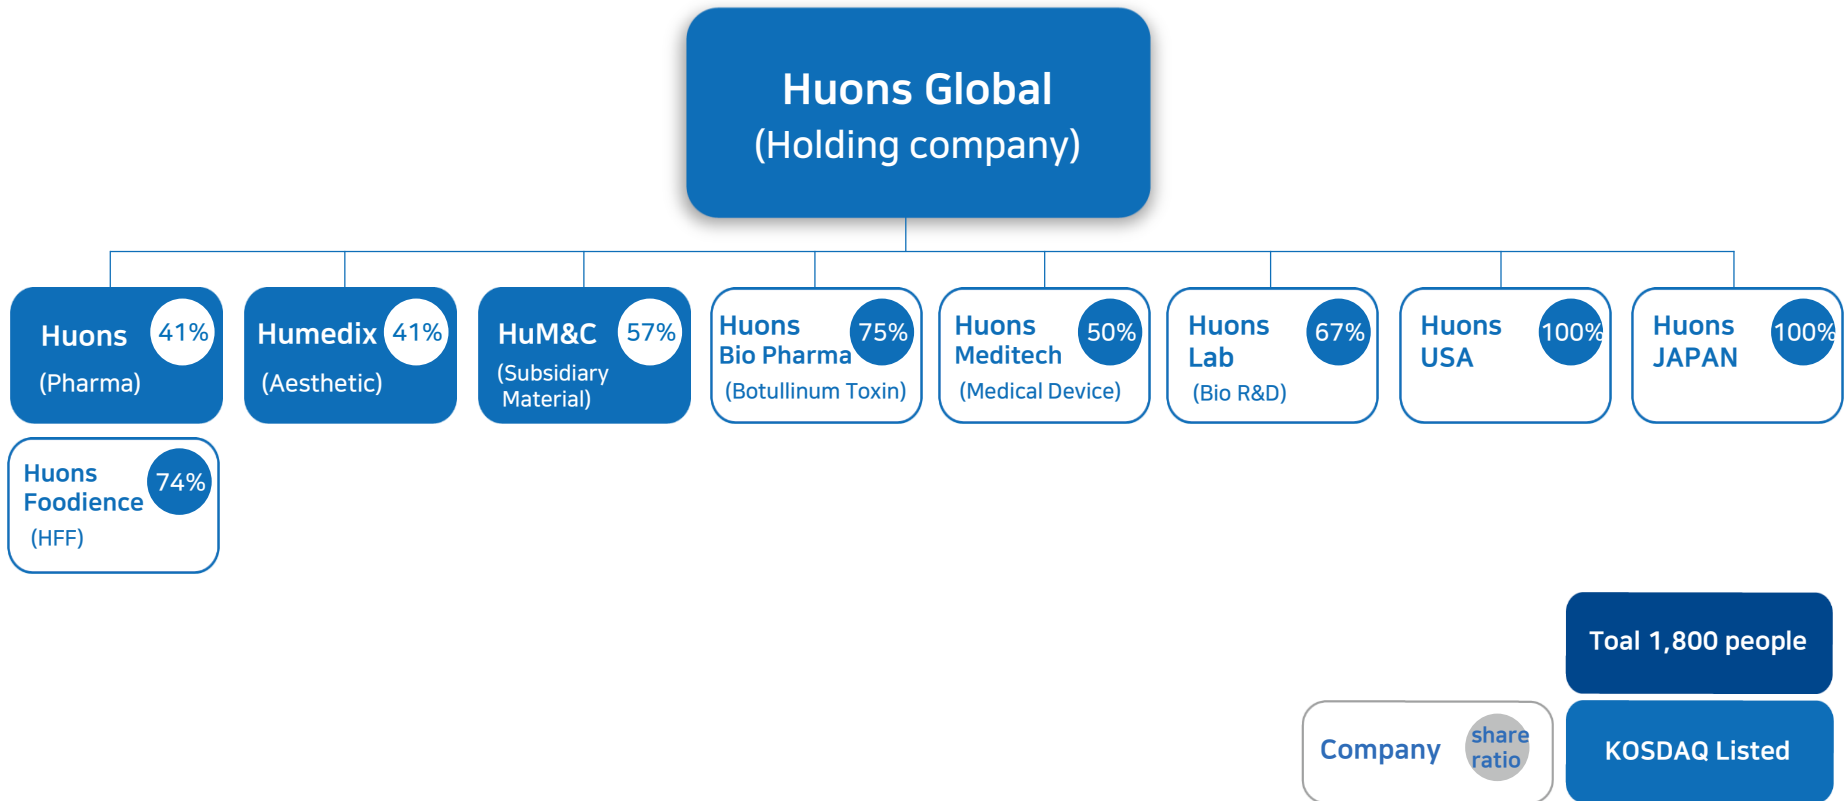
Huons Global
(Holding company)

Huons 41%
(Pharma)

Humedix 41%
(Aesthetic)

HuM&C 57%
(Subsidiary Material)

Huons Bio Pharma 75%
(Botullinum Toxin)

Huons Meditech 50%
(Medical Device)

Huons Lab 67%
(Bio R&D)

Huons USA 100%

Huons JAPAN 100%

Huons Foodience 74%
(HFF)

Toal 1,800 people

Company share ratio

KOSDAQ Listed